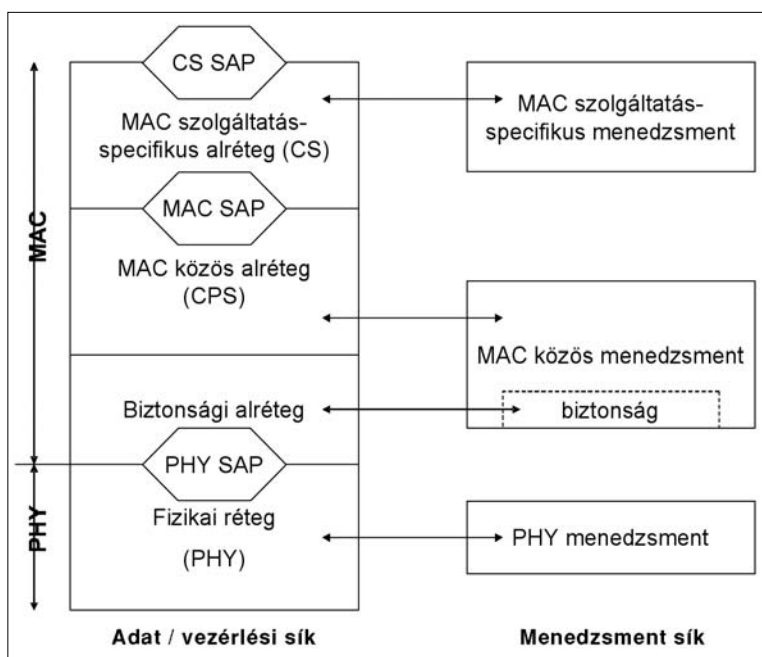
MAC

CS SAP

MAC szolgáltatás-specifikus alréteg (CS)

MAC szolgáltatás-specifikus menedzsment

MAC SAP

MAC közös alréteg (CPS)

MAC közös menedzsment

Biztonsági alréteg

biztonság

PHY

PHY SAP

Fizikai réteg

(PHY)

PHY menedzsment

Adat / vezérlési sík

Menedzsment sík